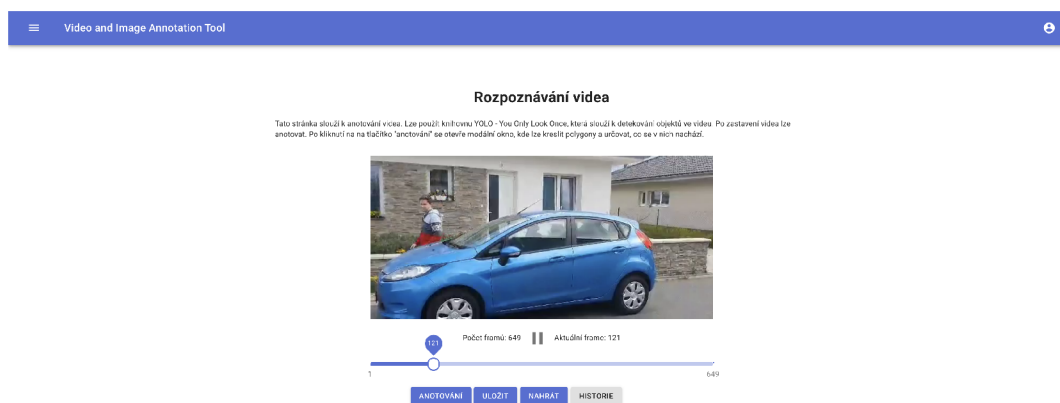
Video and Image Annotation Tool

Rozpoznávání videa

Tato stránka slouží k anotování videa. Lze použít knihovnu YOLO - You Only Look Once, která slouží k detekování objektů ve videu. Po zastavení videa lze anotovat. Po kliknutí na na tlačítko "anotování" se otevře modální okno, kde lze kreslit polygony a určovat, co se v nich nachází.

Počet framů: 649 Aktuální frame: 121

121

1

649

ANOTOVÁNÍ ULOŽIT NAHRÁT HISTORIE